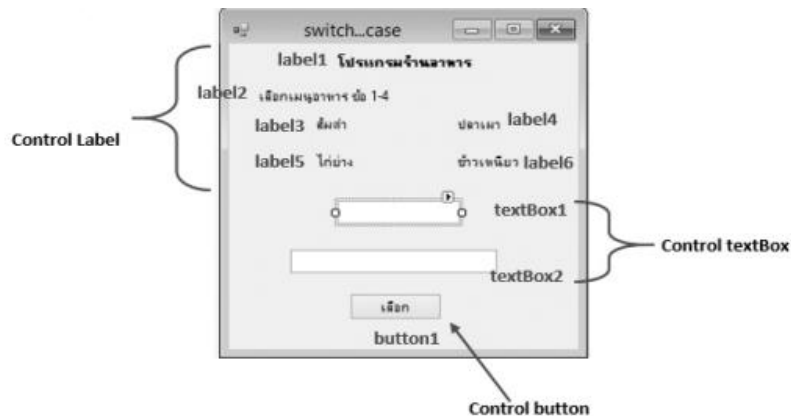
switch...case

label1 โปรแกรมร้านอาหาร

label2 เลือกเมนูอาหาร ข้อ 1-4

label3 ส้มตำ

ปลาเผา label4

label5 ไก่ย่าง

ข้าวเหนียว label6

Control Label

textBox1

Control textBox

textBox2

เลือก

button1

Control button